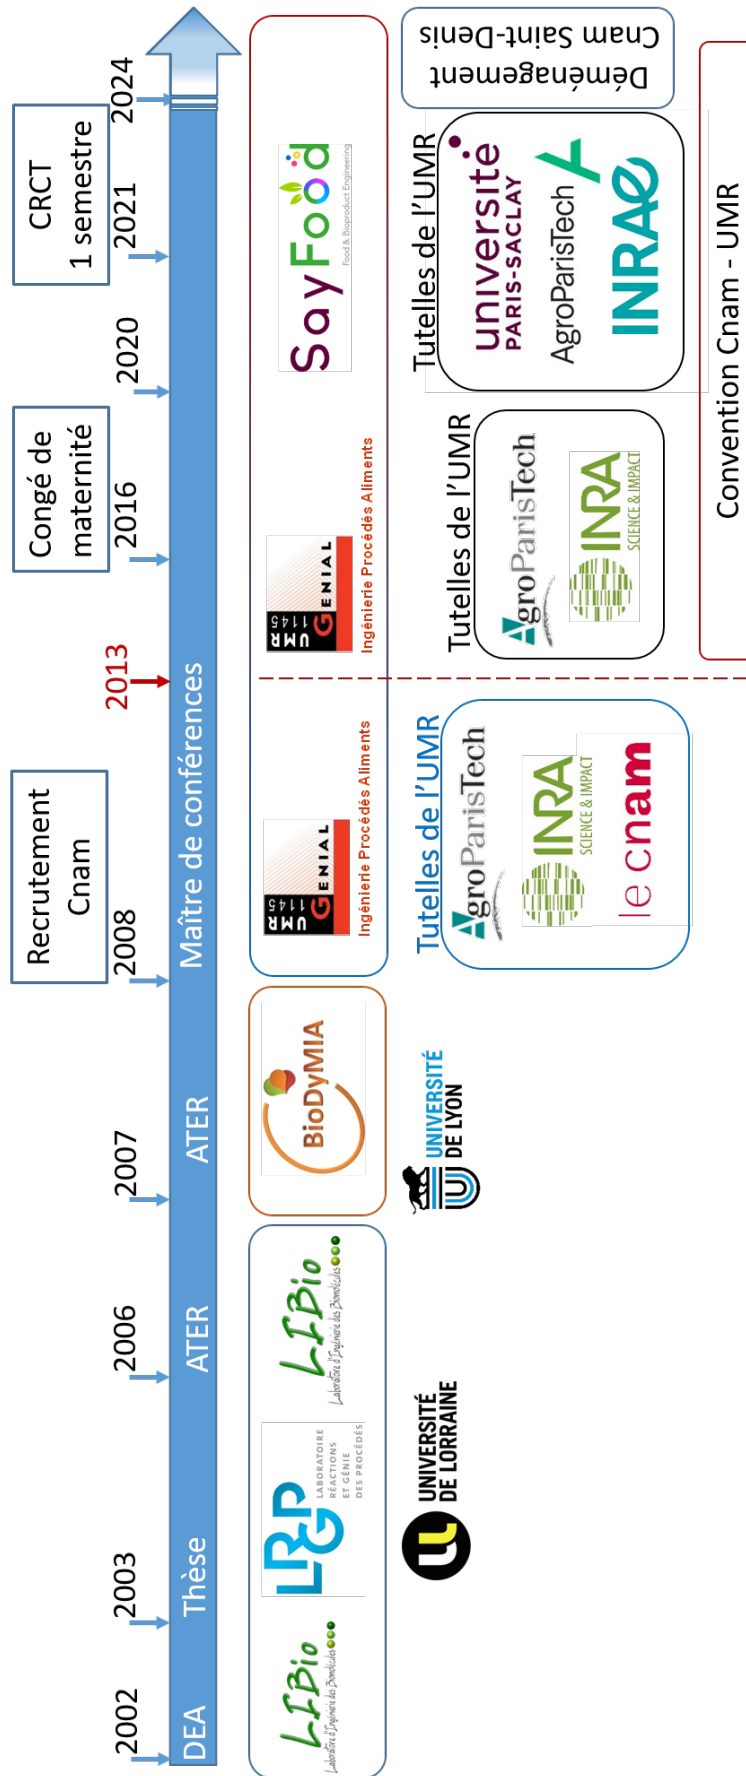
DEA
2002
Thèse
2003
ATER
2006
ATER
2007
Maître de conférences
2008
Recrutement Cnam
2013
2016
Congé de maternité
2020
2021
CRCT 1 semestre
2024

LIBio Laboratoire d'Ingénierie des Biomolécules
LRGP LABORATOIRE RÉACTIONS ET GÉNIE DES PROCÉDÉS
LIBio Laboratoire d'Ingénierie des Biomolécules
UNIVERSITÉ DE LORRAINE
BioDyMIA
UNIVERSITÉ DE LYON
UMR 1145 GENIAL Ingénierie Procédés Aliments
Tutelles de l'UMR
AgroParisTech
INRA SCIENCE & IMPACT
le cnam
UMR 1145 GENIAL Ingénierie Procédés Aliments
Tutelles de l'UMR
AgroParisTech
INRA SCIENCE & IMPACT
SayFood Food & Bioproduct Engineering
Tutelles de l'UMR
université PARIS-SACLAY
AgroParisTech
INRAE
Déménagement Cnam Saint-Denis
Convention Cnam - UMR